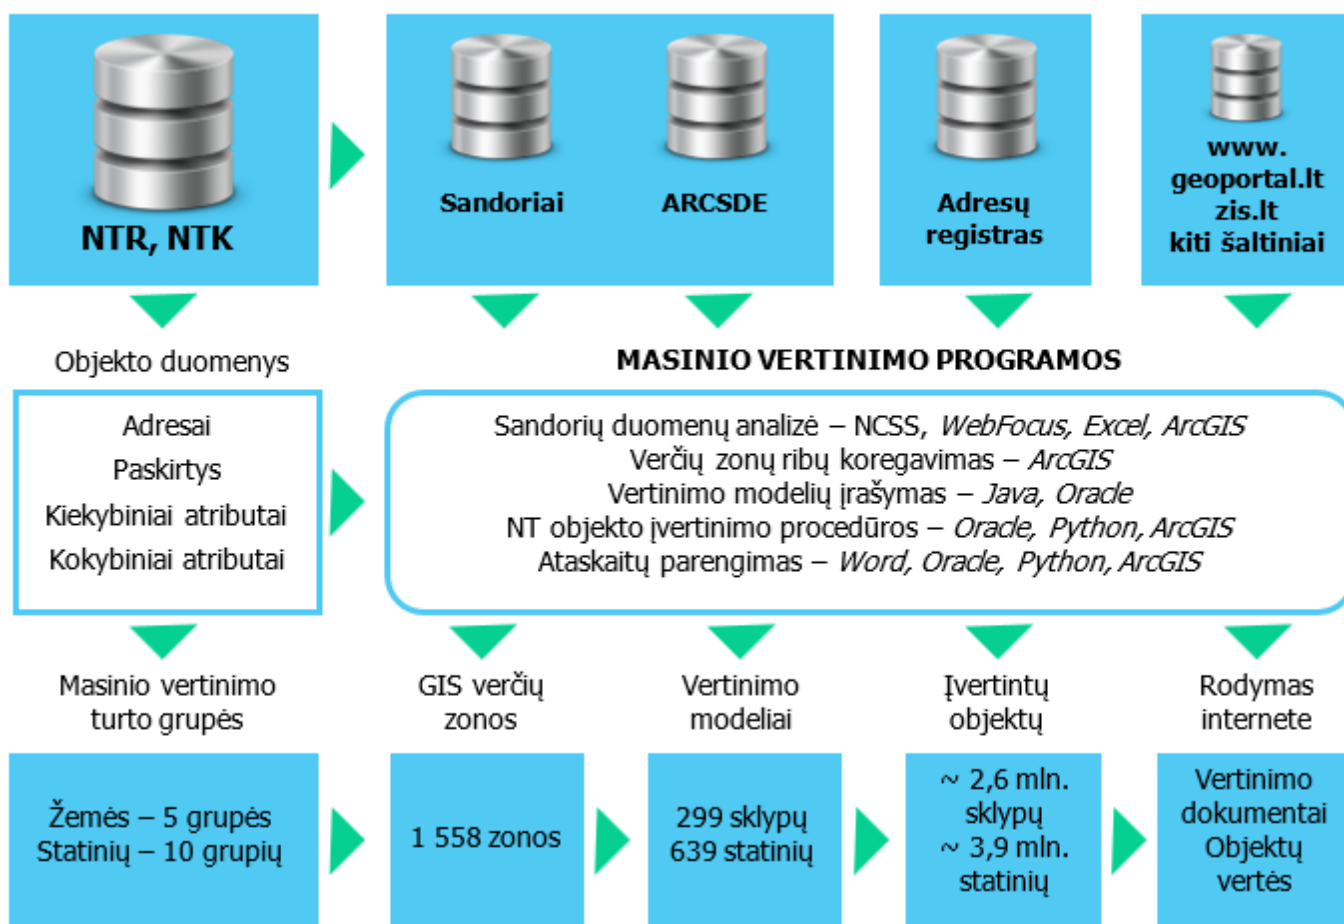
NTR, NTK

Sandoriai

ARCSDE

Adresų registras

www. geoportal.lt zis.lt kiti šaltiniai

Objekto duomenys

MASINIO VERTINIMO PROGRAMOS

Adresai
Paskirtys
Kiekybiniai atributai
Kokybiniai atributai

Sandorių duomenų analizė – NCSS, WebFocus, Excel, ArcGIS
Verčių zonų ribų koregavimas – ArcGIS
Vertinimo modelių įrašymas – Java, Oracle
NT objekto įvertinimo procedūros – Oracle, Python, ArcGIS
Ataskaitų parengimas – Word, Oracle, Python, ArcGIS

Masinio vertinimo turto grupės

GIS verčių zonos

Vertinimo modeliai

Įvertintų objektų

Rodymas internete

Žemės – 5 grupės
Statinių – 10 grupių

1 558 zonos

299 sklypų
639 statinių

~ 2,6 mln. sklypų
~ 3,9 mln. statinių

Vertinimo dokumentai
Objektų vertės